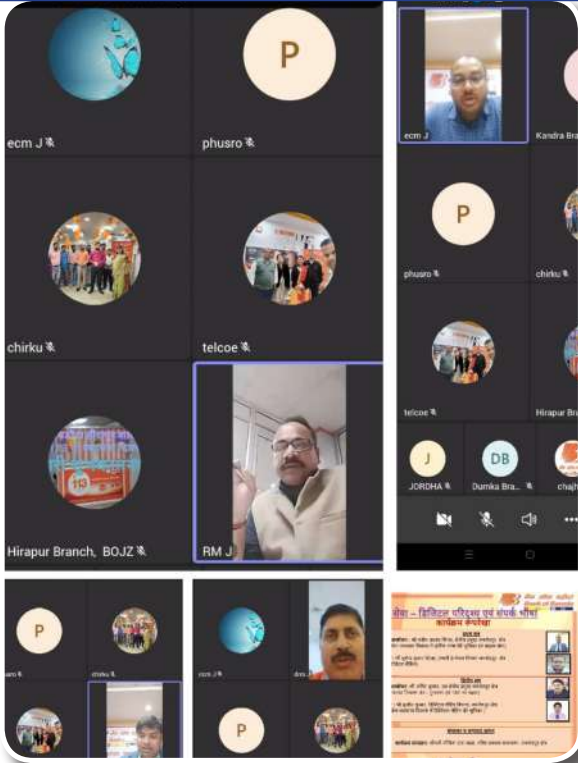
ecm J

P

phusro

chirku

telcoe

113

Hirapur Branch, BOJZ

RM J

ecm J

Kandra Bra

P

phusro

chirku

telcoe

Hirapur Br

J

JORDHA

DB

Dumka Bra

chajh

P

usro

chirku

ecm J

P

सेवा – डिजिटल परिदृश्य एवं संपर्क भीषा

कार्यक्रम रूपरेखा

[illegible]